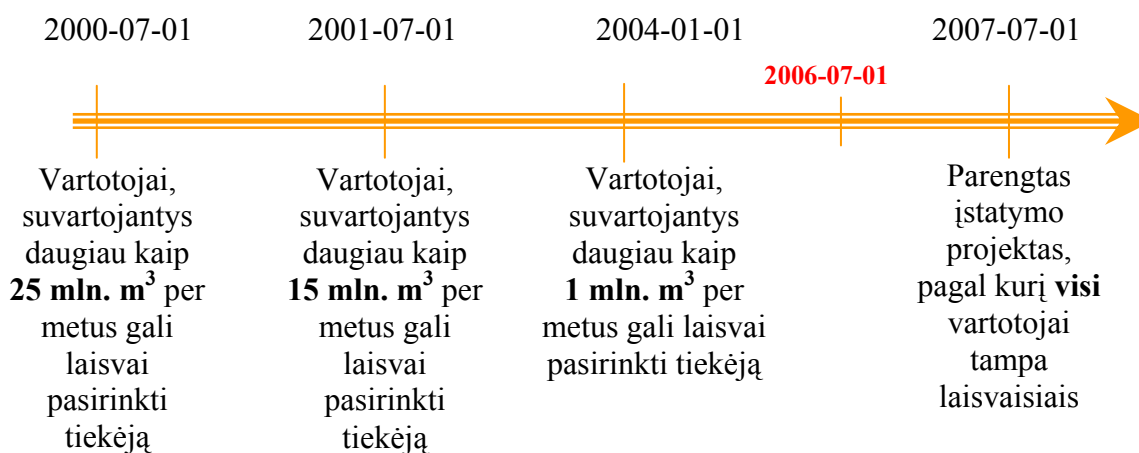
2000-07-01

2001-07-01

2004-01-01

2006-07-01

2007-07-01

Vartotojai, suvartojantys daugiau kaip **25 mln. m$^3$** per metus gali laisvai pasirinkti tiekėją

Vartotojai, suvartojantys daugiau kaip **15 mln. m$^3$** per metus gali laisvai pasirinkti tiekėją

Vartotojai, suvartojantys daugiau kaip **1 mln. m$^3$** per metus gali laisvai pasirinkti tiekėją

Parengtas įstatymo projektas, pagal kurį **visi** vartotojai tampa laisvaisiais